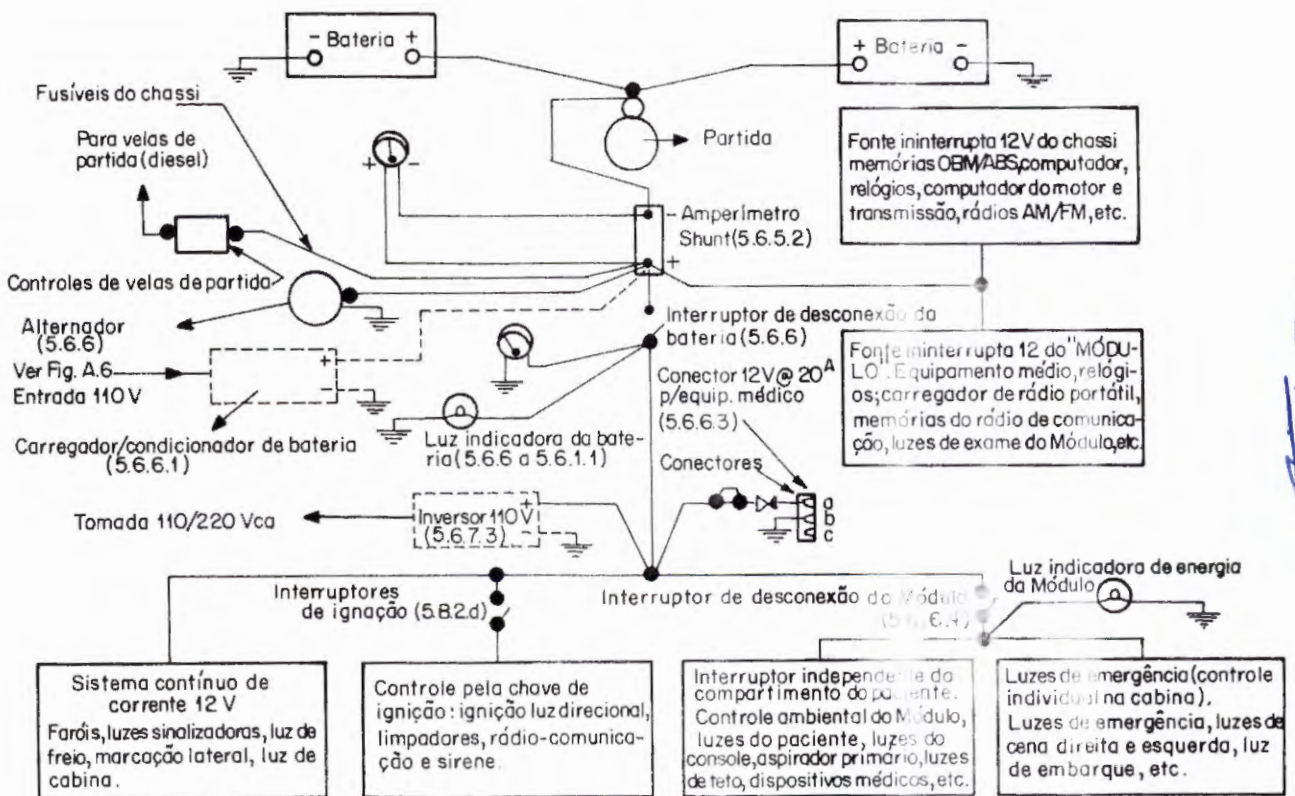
- Bateria +

+ Bateria -

Fusíveis do chassi

Para velas de partida (diesel)

Partida

Fonte ininterrupta 12V do chassi memórias OBM/ABS, computador, relógios, computador do motor e transmissão, rádios AM/FM, etc.

- Amperímetro Shunt (5.6.5.2)

+

Controles de velas de partida

Alternador (5.6.6)

Interruptor de desconexão da bateria (5.6.6)

Ver Fig. A.6

Entrada 110 V

Fonte ininterrupta 12 do "MÓDULO". Equipamento médio, relógios; carregador de rádio portátil, memórias do rádio de comunicação, luzes de exame do Módulo, etc.

Conector 12V @ 20$^{A}$ p/equip. médico (5.6.6.3)

Carregador/condicionador de bateria (5.6.6.1)

Luz indicadora da bateria (5.6.6 a 5.6.1.1)

Conectores

a
b
c

Tomada 110/220 Vca

Inversor 110 V (5.6.7.3)

Luz indicadora de energia do Módulo

Interruptores de ignação (5.8.2.d)

Interruptor de desconexão do Módulo (5.6.6.4)

Sistema contínuo de corrente 12 V
Faróis, luzes sinalizadoras, luz de freio, marcação lateral, luz de cabina.

Controle pela chave de ignição: ignição luz direcional, limpadores, rádio-comunicação e sirene.

Interruptor independente do compartimento do paciente.
Controle ambiental do Módulo, luzes do paciente, luzes do console, aspirador primário, luzes de teto, dispositivos médicos, etc.

Luzes de emergência (controle individual na cabina).
Luzes de emergência, luzes de cena direita e esquerda, luz de embarque, etc.